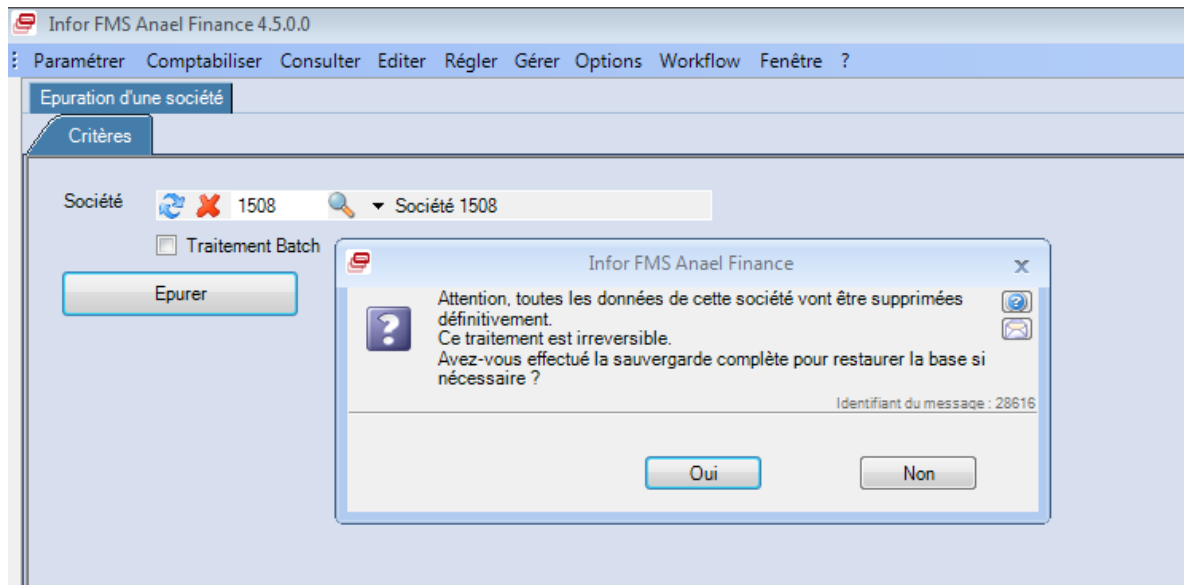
Infor FMS Anael Finance 4.5.0.0

Paramétrer Comptabiliser Consulter Editer Régler Gérer Options Workflow Fenêtre ?

Epuration d'une société

Critères

Société 1508 Société 1508

Traitement Batch

Epurer

Infor FMS Anael Finance

Attention, toutes les données de cette société vont être supprimées définitivement.
Ce traitement est irreversible.
Avez-vous effectué la sauvergarde complète pour restaurer la base si nécessaire ?

Identifiant du message : 28616

Oui

Non